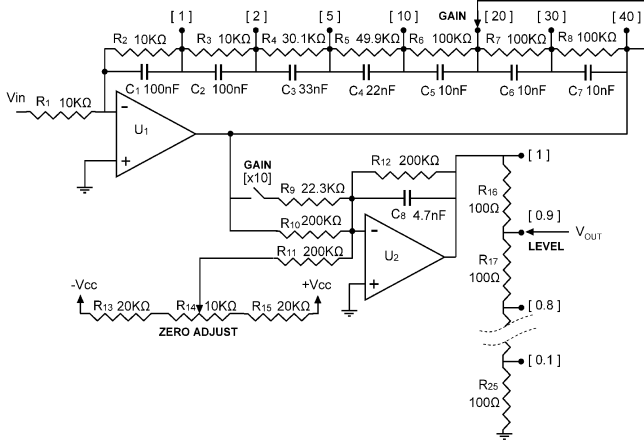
[ 1 ]
[ 2 ]
[ 5 ]
[ 10 ]
GAIN
[ 20 ]
[ 30 ]
[ 40 ]
R2 10KΩ
R3 10KΩ
R4 30.1KΩ
R5 49.9KΩ
R6 100KΩ
R7 100KΩ
R8 100KΩ
C1 100nF
C2 100nF
C3 33nF
C4 22nF
C5 10nF
C6 10nF
C7 10nF
Vin
R1 10KΩ
-
+
U1
GAIN
[x10]
R12 200KΩ
R9 22.3KΩ
C8 4.7nF
R10 200KΩ
R11 200KΩ
-
+
U2
[ 1 ]
R16
100Ω
[ 0.9 ]
VOUT
LEVEL
R17
100Ω
[ 0.8 ]
[ 0.1 ]
R25
100Ω
-Vcc
+Vcc
R13 20KΩ
R14 10KΩ
R15 20KΩ
ZERO ADJUST